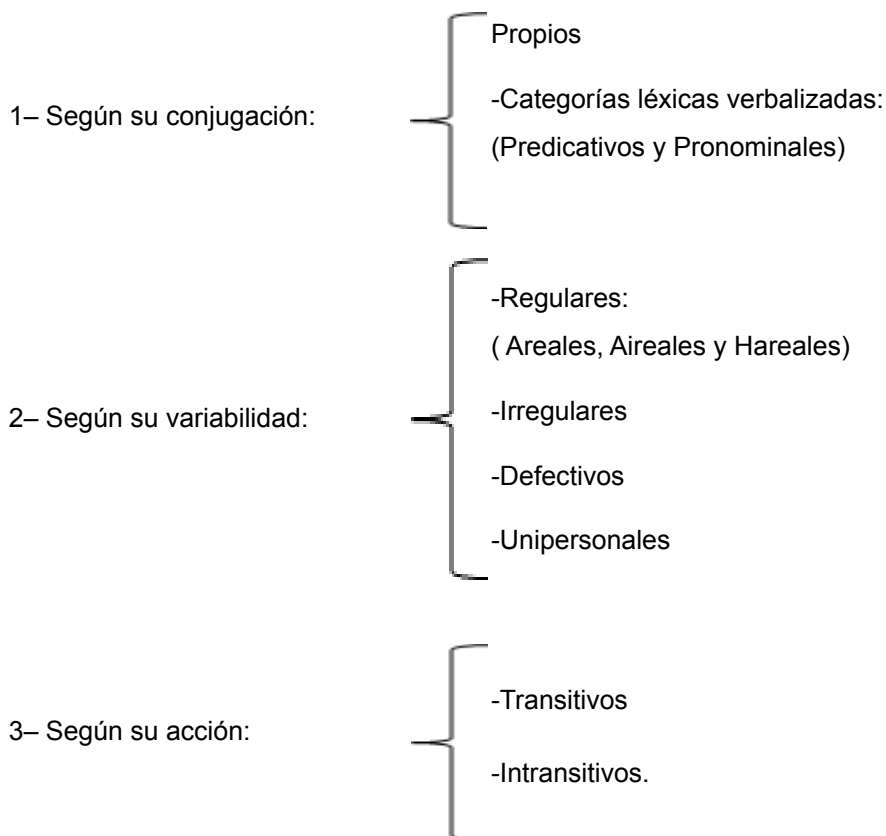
1– Según su conjugación:

Propios

-Categorías léxicas verbalizadas:
(Predicativos y Pronominales)

2– Según su variabilidad:

-Regulares:
( Areales, Aireales y Hareales)

-Irregulares

-Defectivos

-Unipersonales

3– Según su acción:

-Transitivos

-Intransitivos.